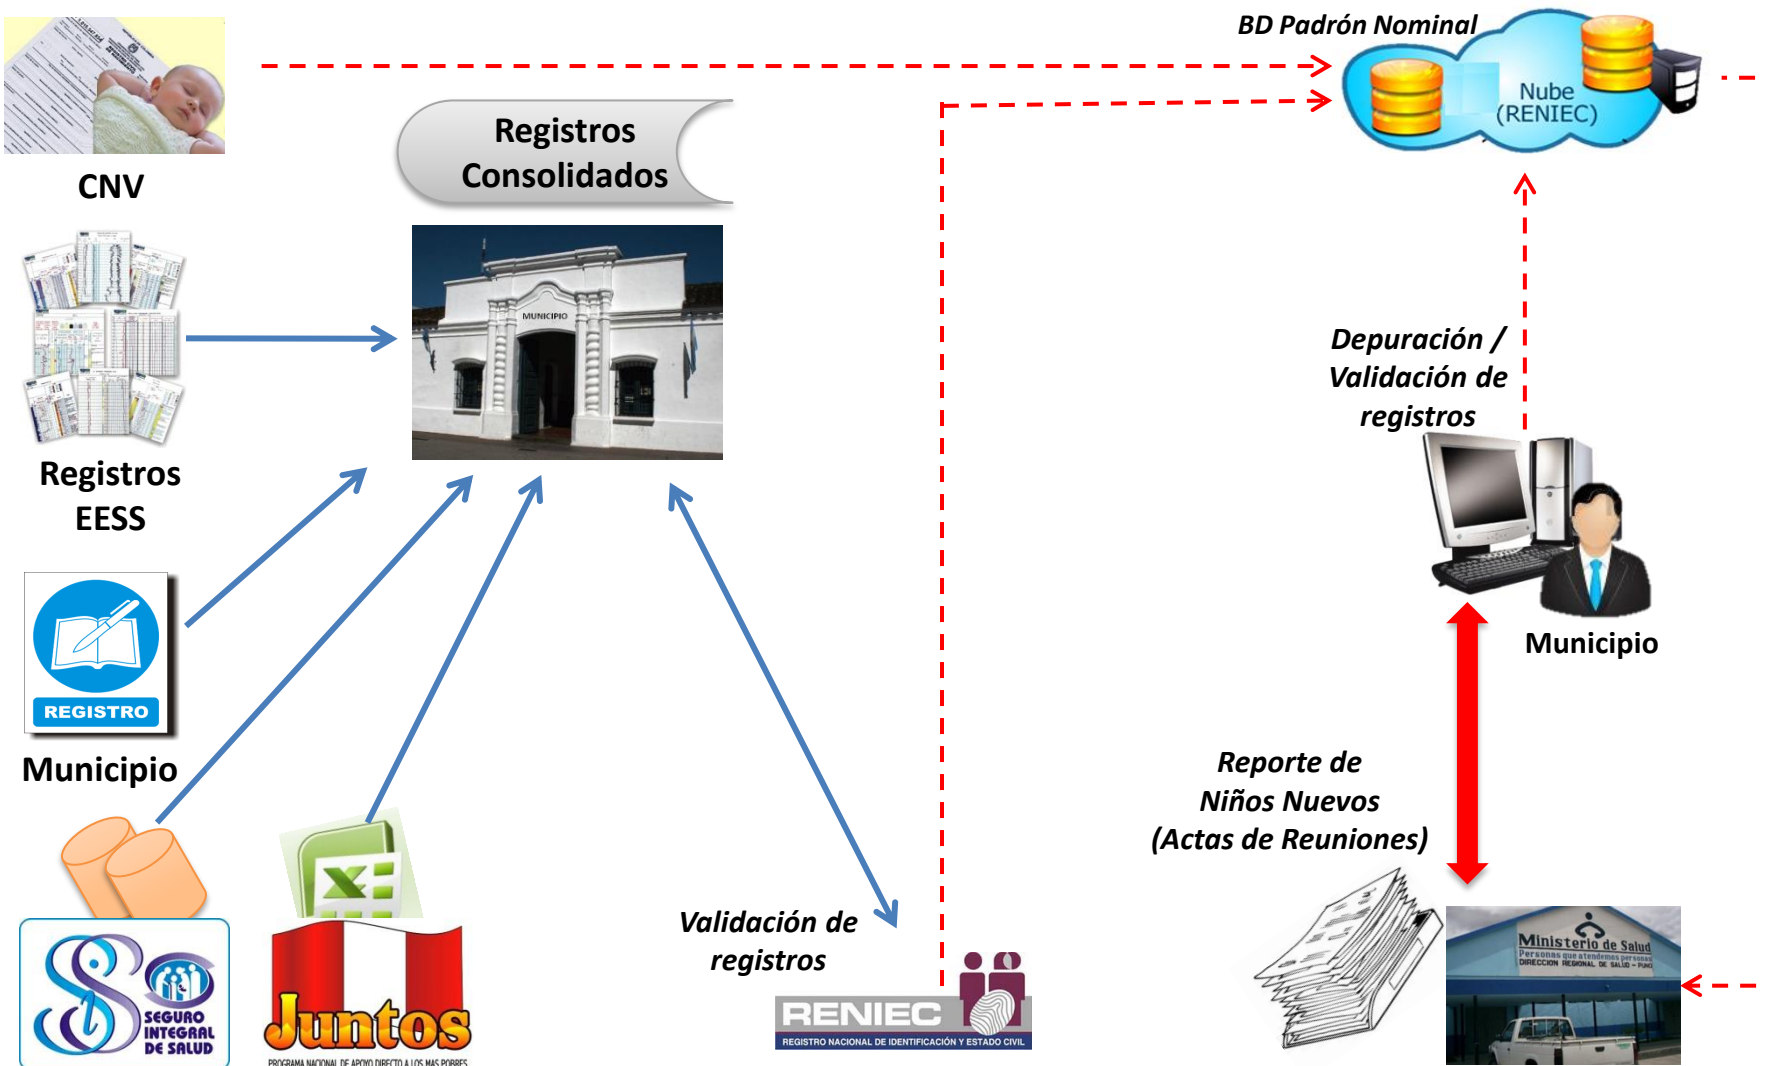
BD Padrón Nominal

Nube (RENIEC)

CNV

Registros Consolidados

MUNICIPIO

Registros EESS

Depuración / Validación de registros

Municipio

REGISTRO

Municipio

Reporte de Niños Nuevos (Actas de Reuniones)

Validación de registros

SEGURO INTEGRAL DE SALUD

Juntos

PROGRAMA NACIONAL DE APOYO DIRECTO A LOS MÁS POBRES

RENIEC

REGISTRO NACIONAL DE IDENTIFICACIÓN Y ESTADO CIVIL

Ministerio de Salud

Personas que atendemos personas

DIRECCION REGIONAL DE SALUD - PUNO